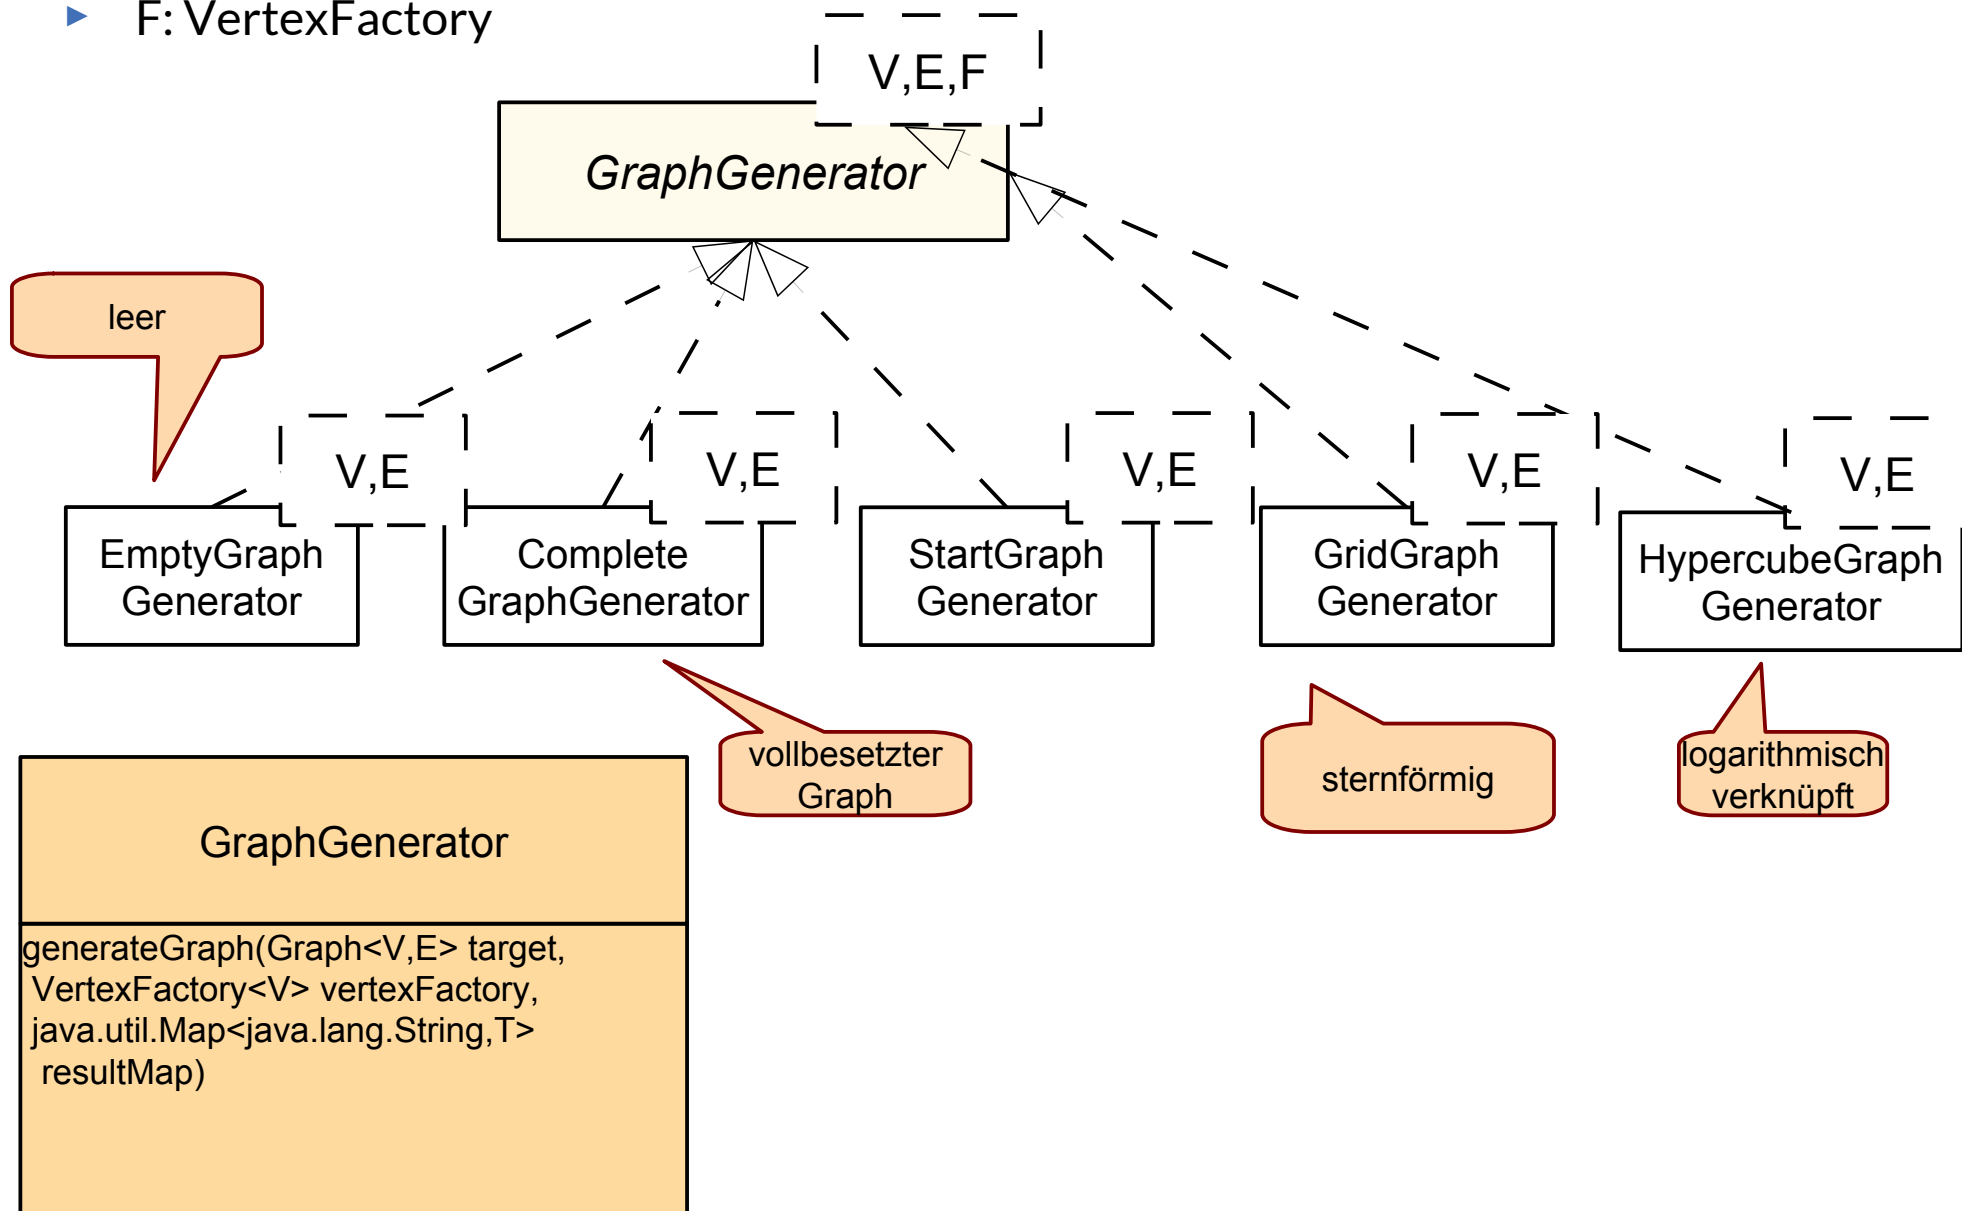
▸ F: VertexFactory

V,E,F

GraphGenerator

leer

V,E

V,E

V,E

V,E

V,E

EmptyGraph Generator

Complete GraphGenerator

StartGraph Generator

GridGraph Generator

HypercubeGraph Generator

vollbesetzter Graph

sternförmig

logarithmisch verknüpft

GraphGenerator

generateGraph(Graph<V,E> target, VertexFactory<V> vertexFactory, java.util.Map<java.lang.String,T> resultMap)